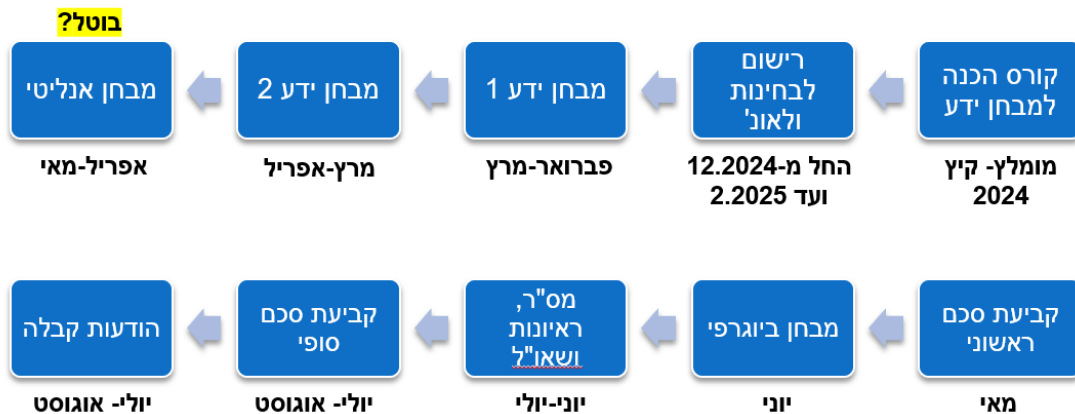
קורס הכנה למבחן ידע

מומלץ- קיץ 2024

רישום לבחינות ולאונ'

החל מ-12.2024 ועד 2.2025

מבחן ידע 1

פברואר-מרץ

מבחן ידע 2

מרץ-אפריל

בוטל?

מבחן אנליטי

אפריל-מאי

קביעת סכם ראשוני

מאי

מבחן ביוגרפי

יוני

מס"ר, ראיונות ושאו"ל

יוני-יולי

קביעת סכם סופי

יולי- אוגוסט

הודעות קבלה

יולי- אוגוסט